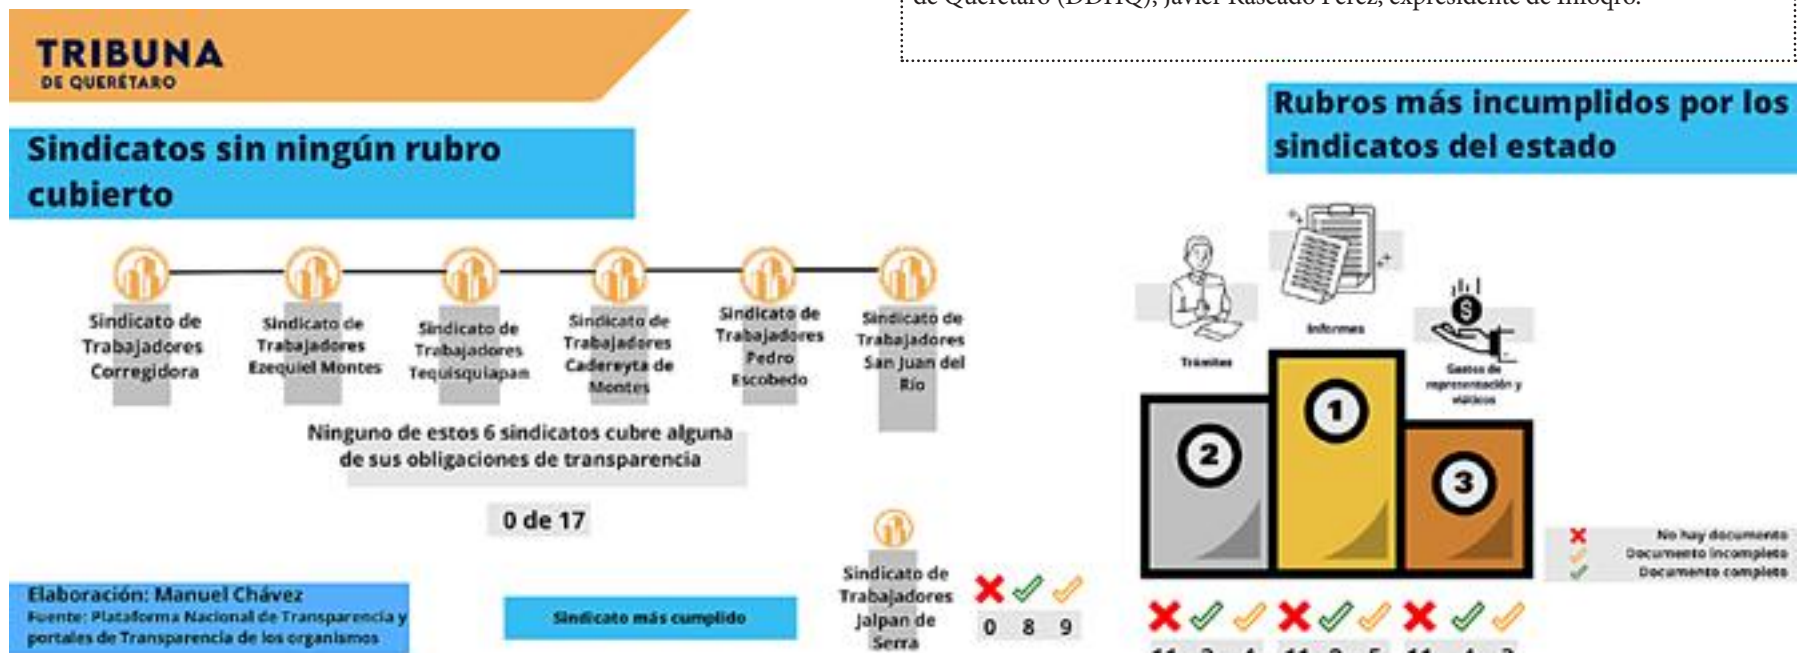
de Querétaro (DDHQ), Javier Rascado Pérez, expresidente de Infoqro.

TRIBUNA
DE QUERÉTARO

Sindicatos sin ningún rubro cubierto

Sindicato de Trabajadores Corregidora

Sindicato de Trabajadores Ezequiel Montes

Sindicato de Trabajadores Tequisquiapan

Sindicato de Trabajadores Cadereyta de Montes

Sindicato de Trabajadores Pedro Escobedo

Sindicato de Trabajadores San Juan del Río

Ninguno de estos 6 sindicatos cubre alguna de sus obligaciones de transparencia

0 de 17

Rubros más incumplidos por los sindicatos del estado

Trámites

Informes

Gastos de representación y viáticos

1

2

3

No hay documento
Documento incompleto
Documento completo

Sindicato de Trabajadores Jalpan de Serra

0 8 9

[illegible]

Elaboración: Manuel Chávez
Fuente: Plataforma Nacional de Transparencia y portales de Transparencia de los organismos

Sindicato más cumplido